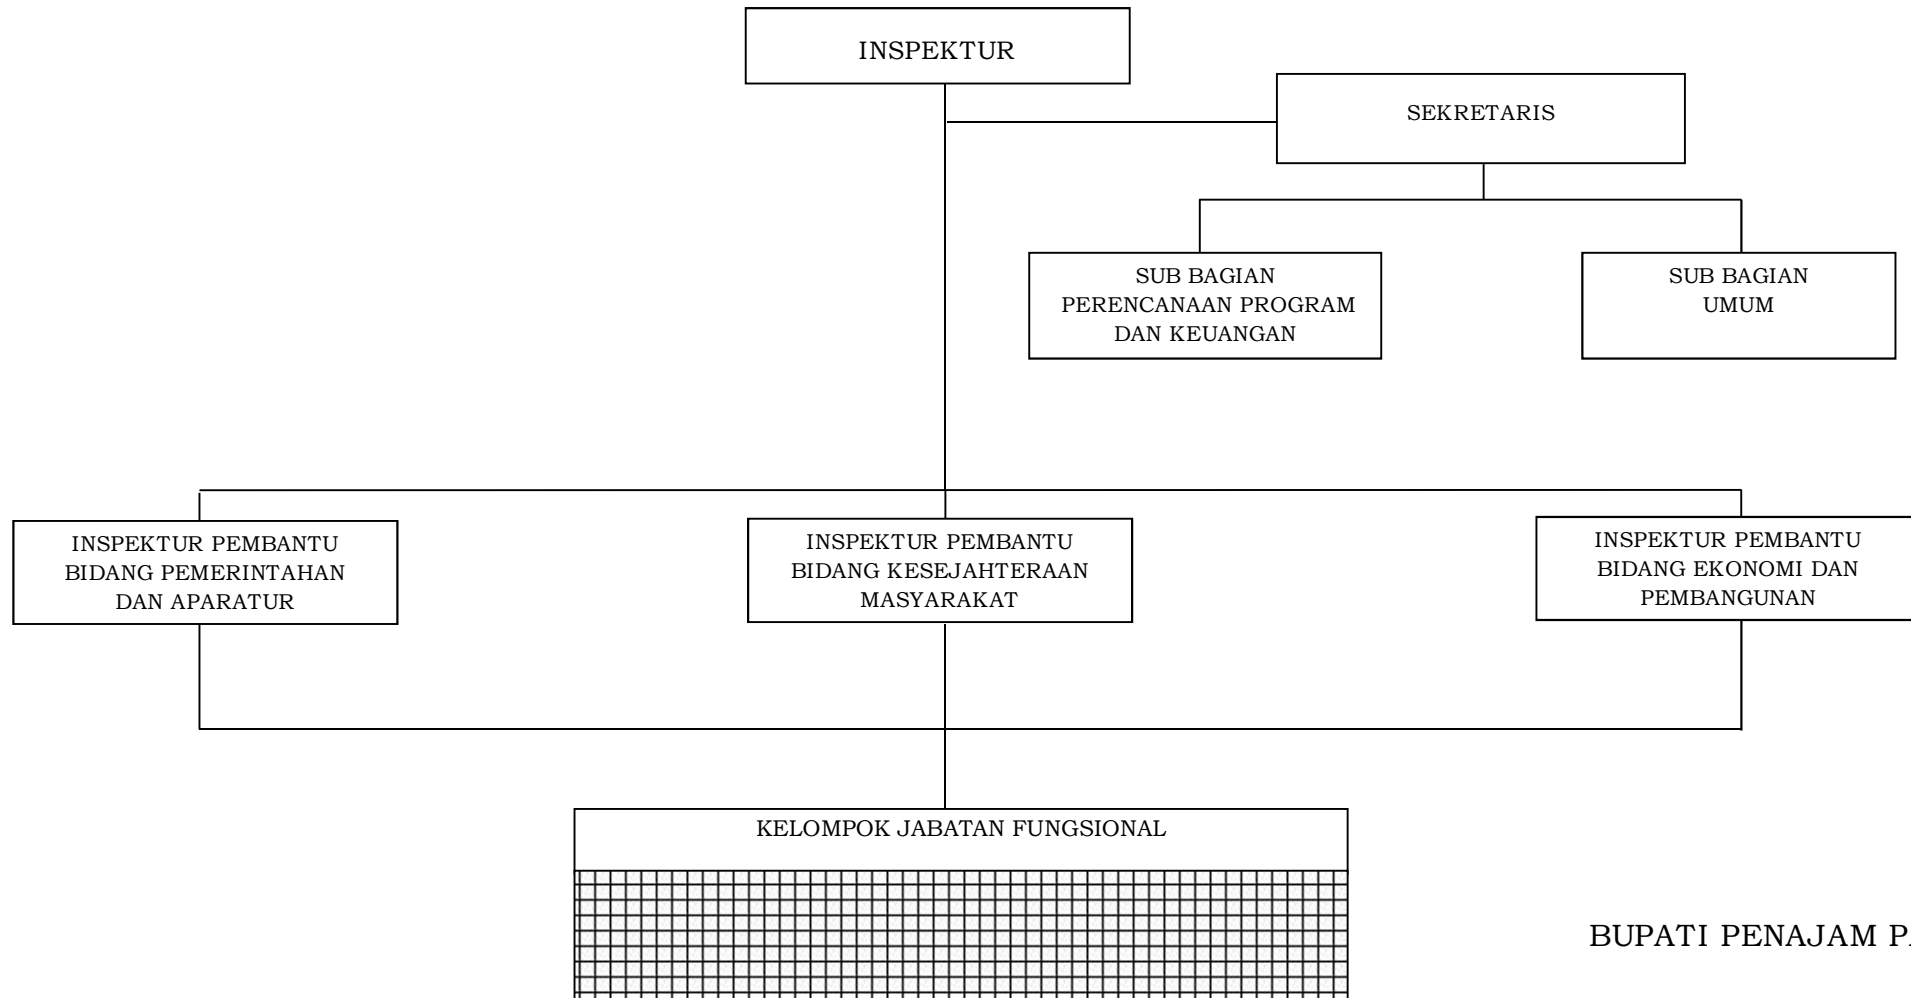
INSPEKTUR

SEKRETARIS

SUB BAGIAN PERENCANAAN PROGRAM DAN KEUANGAN

SUB BAGIAN UMUM

INSPEKTUR PEMBANTU BIDANG PEMERINTAHAN DAN APARATUR

INSPEKTUR PEMBANTU BIDANG KESEJAHTERAAN MASYARAKAT

INSPEKTUR PEMBANTU BIDANG EKONOMI DAN PEMBANGUNAN

KELOMPOK JABATAN FUNGSIONAL

BUPATI PENAJAM P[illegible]